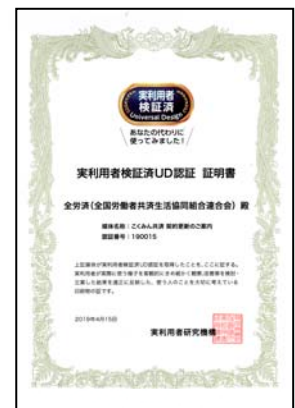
実利用者
検証済
Universal Design

あなたの代わりに
使ってみました!

実利用者検証済UD認証 証明書

全労済(全国労働者共済生活協同組合連合会) 殿

媒体名称:こくみん共済 契約更新のご案内
認証番号:190015

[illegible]

2019年4月15日

実利用者研究機構